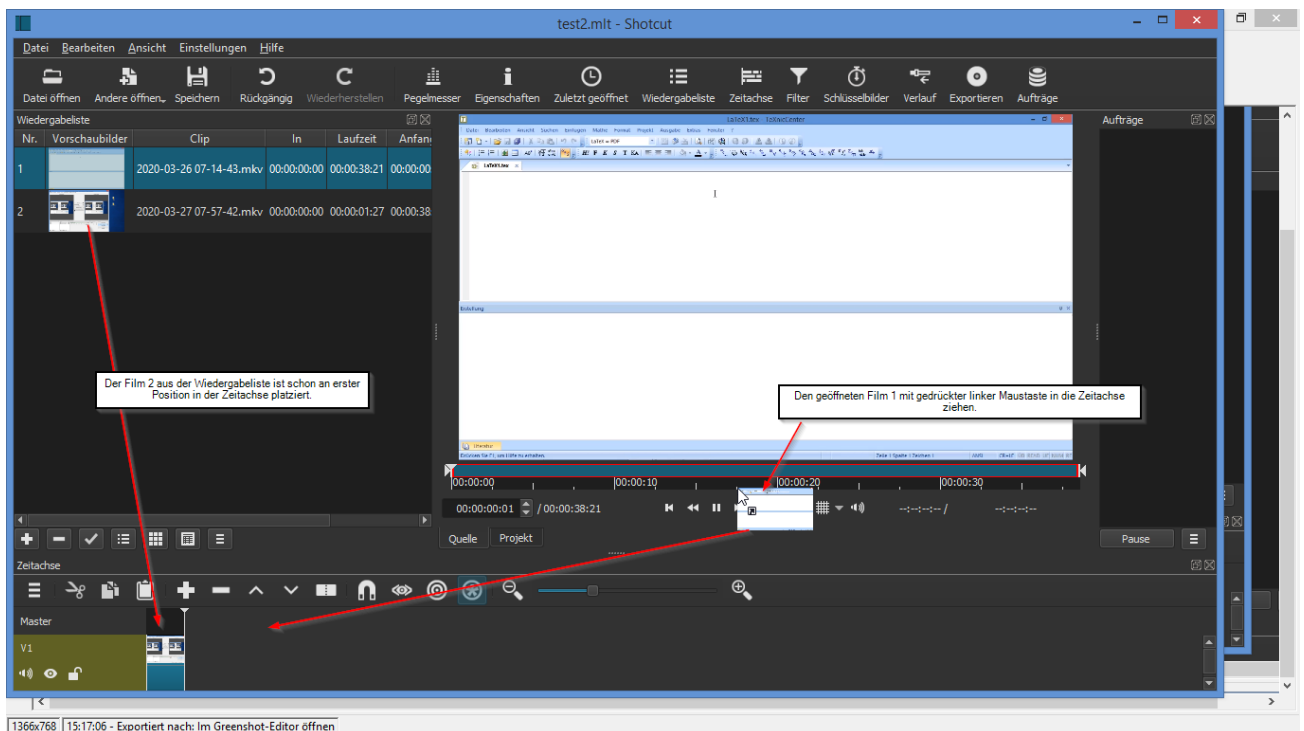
test2.mlt - Shotcut

Datei Bearbeiten Ansicht Einstellungen Hilfe

Datei öffnen Andere öffnen Speichern Rückgängig Wiederherstellen Pegelmesser Eigenschaften Zuletzt geöffnet Wiedergabeliste Zeitachse Filter Schlüsselbilder Verlauf Exportieren Aufträge

Wiedergabeliste

| Nr. | Vorschaubilder | Clip | In | Laufzeit | Anfang |
|---|---|---|---|---|---|
| 1 | | 2020-03-26 07-14-43.mkv | 00:00:00:00 | 00:00:38:21 | 00:00:00 |
| 2 | | 2020-03-27 07-57-42.mkv | 00:00:00:00 | 00:00:01:27 | 00:00:38 |

Aufträge

Der Film 2 aus der Wiedergabeliste ist schon an erster Position in der Zeitachse platziert.

Den geöffneten Film 1 mit gedrückter linker Maustaste in die Zeitachse ziehen.

00:00:00 00:00:10 00:00:20 00:00:30

00:00:00:01 / 00:00:38:21

--:--:--:-- / --:--:--:--

Quelle Projekt

Pause

Zeitachse

Master

V1

1366x768 15:17:06 - Exportiert nach: Im Greenshot-Editor öffnen